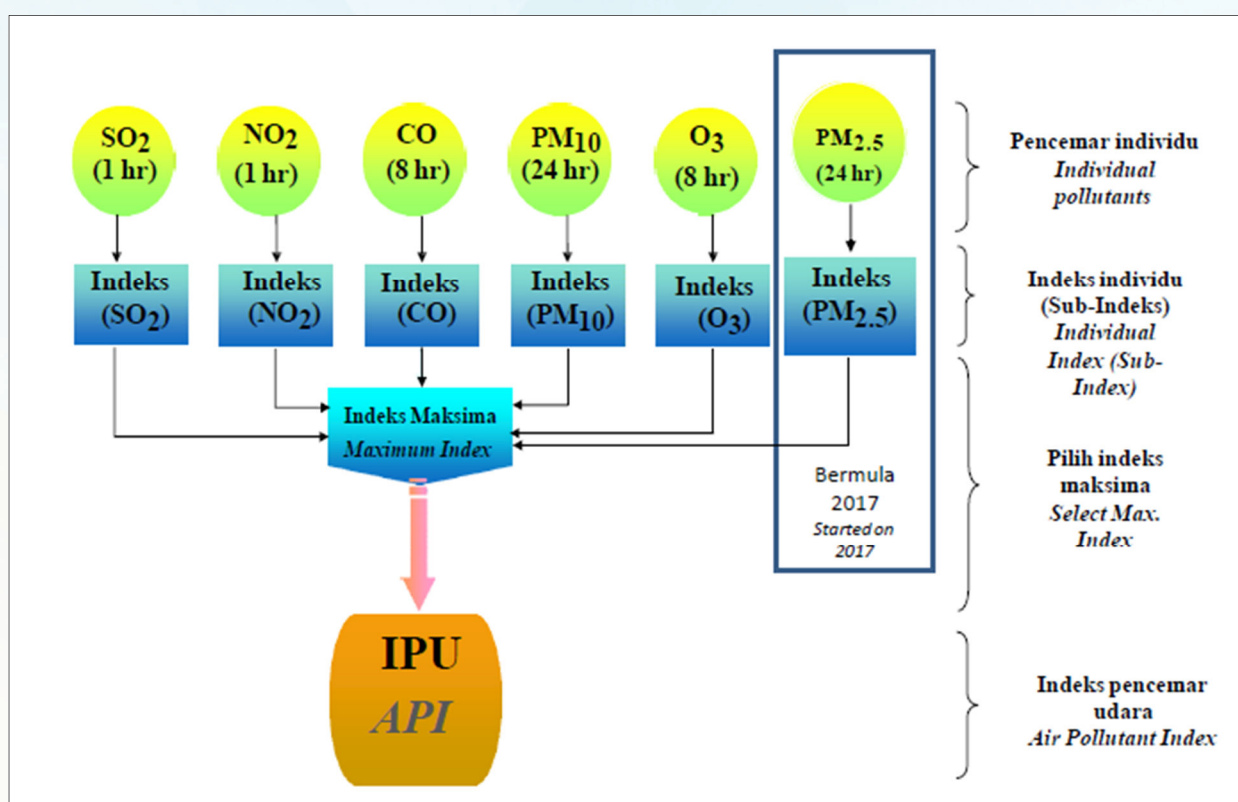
$SO_2$ (1 hr)

$NO_2$ (1 hr)

CO (8 hr)

$PM_{10}$ (24 hr)

$O_3$ (8 hr)

$PM_{2.5}$ (24 hr)

Pencemar individu
*Individual pollutants*

Indeks ($SO_2$)

Indeks ($NO_2$)

Indeks (CO)

Indeks ($PM_{10}$)

Indeks ($O_3$)

Indeks ($PM_{2.5}$)

Indeks individu (Sub-Indeks)
*Individual Index (Sub-Index)*

Indeks Maksima
*Maximum Index*

Bermula 2017
*Started on 2017*

Pilih indeks maksima
*Select Max. Index*

IPU
*API*

Indeks pencemar udara
*Air Pollutant Index*